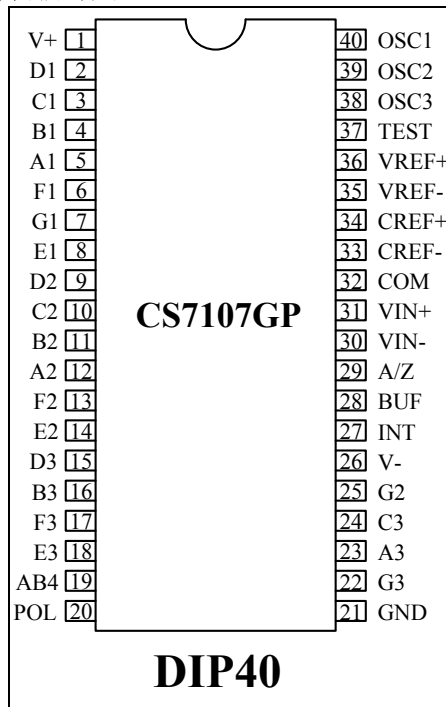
V+ 1
D1 2
C1 3
B1 4
A1 5
F1 6
G1 7
E1 8
D2 9
C2 10
B2 11
A2 12
F2 13
E2 14
D3 15
B3 16
F3 17
E3 18
AB4 19
POL 20

CS7107GP

40 OSC1
39 OSC2
38 OSC3
37 TEST
36 VREF+
35 VREF-
34 CREF+
33 CREF-
32 COM
31 VIN+
30 VIN-
29 A/Z
28 BUF
27 INT
26 V-
25 G2
24 C3
23 A3
22 G3
21 GND

DIP40